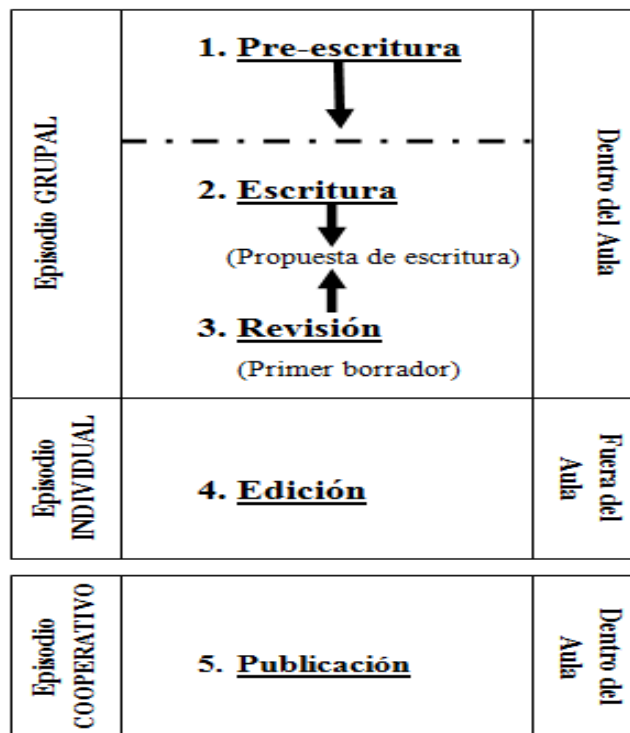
Episodio GRUPAL

1. Pre-escritura

2. Escritura

(Propuesta de escritura)

3. Revisión

(Primer borrador)

Dentro del Aula

Episodio INDIVIDUAL

4. Edición

Fuera del Aula

Episodio COOPERATIVO

5. Publicación

Dentro del Aula